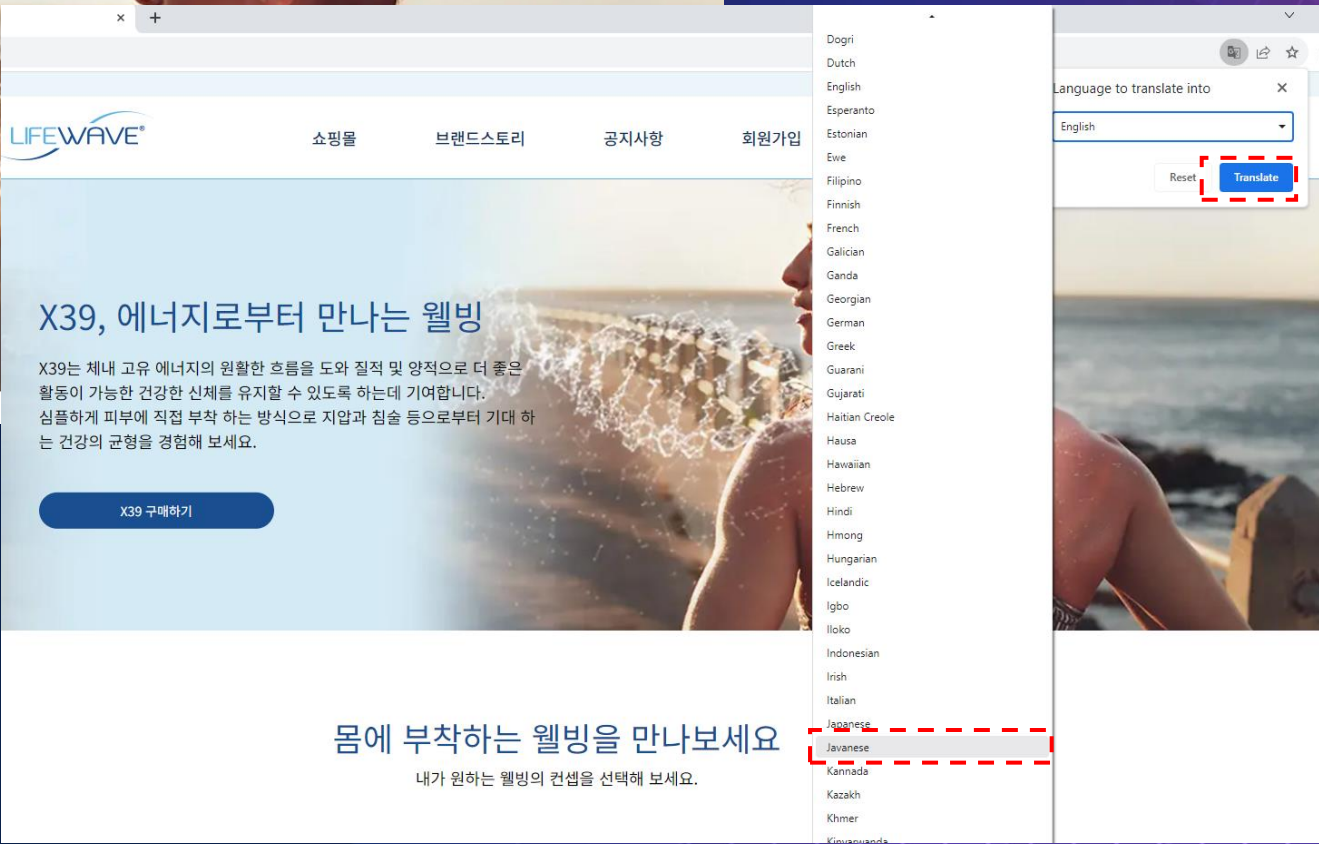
LIFEWAVE®

쇼핑몰 브랜드스토리 공지사항 회원가입

X39, 에너지로부터 만나는 웰빙

X39는 체내 고유 에너지의 원활한 흐름을 도와 질적 및 양적으로 더 좋은 활동이 가능한 건강한 신체를 유지할 수 있도록 하는데 기여합니다. 심플하게 피부에 직접 부착 하는 방식으로 지압과 침술 등으로부터 기대 하는 건강의 균형을 경험해 보세요.

X39 구매하기

몸에 부착하는 웰빙을 만나보세요

내가 원하는 웰빙의 컨셉을 선택해 보세요.

Dogri
Dutch
English
Esperanto
Estonian
Ewe
Filipino
Finnish
French
Galician
Ganda
Georgian
German
Greek
Guarani
Gujarati
Haitian Creole
Hausa
Hawaiian
Hebrew
Hindi
Hmong
Hungarian
Icelandic
Igbo
Iloko
Indonesian
Irish
Italian
Japanese
Javanese
Kannada
Kazakh
Khmer
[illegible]

Language to translate into
English
Reset
Translate